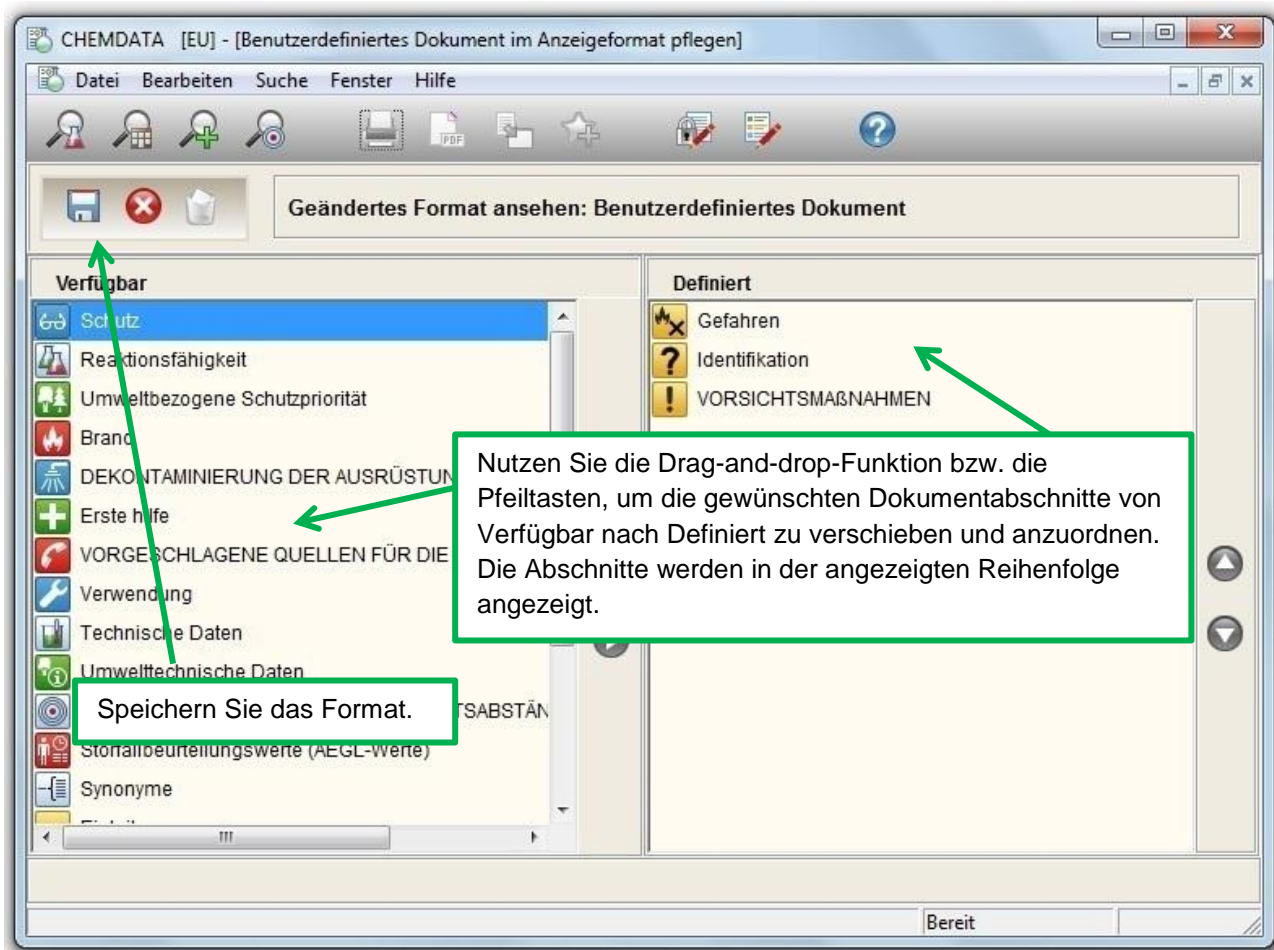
CHEMDATA [EU] - [Benutzerdefiniertes Dokument im Anzeigeformat pflegen]

Datei Bearbeiten Suche Fenster Hilfe

Geändertes Format ansehen: Benutzerdefiniertes Dokument

Verfügbar

Schutz
Reaktionsfähigkeit
Umweltbezogene Schutzpriorität
Brand
DEKONTAMINIERUNG DER AUSRÜSTUN
Erste hilfe
VORGESCHLAGENE QUELLEN FÜR DIE
Verwendung
Technische Daten
Umwelttechnische Daten
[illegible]TSABSTÄN
Störfallbeurteilungswerte (AEGL-Werte)
Synonyme

Definiert

Gefahren
Identifikation
VORSICHTSMAßNAHMEN

Nutzen Sie die Drag-and-drop-Funktion bzw. die Pfeiltasten, um die gewünschten Dokumentabschnitte von Verfügbar nach Definiert zu verschieben und anzuordnen. Die Abschnitte werden in der angezeigten Reihenfolge angezeigt.

Speichern Sie das Format.

Bereit